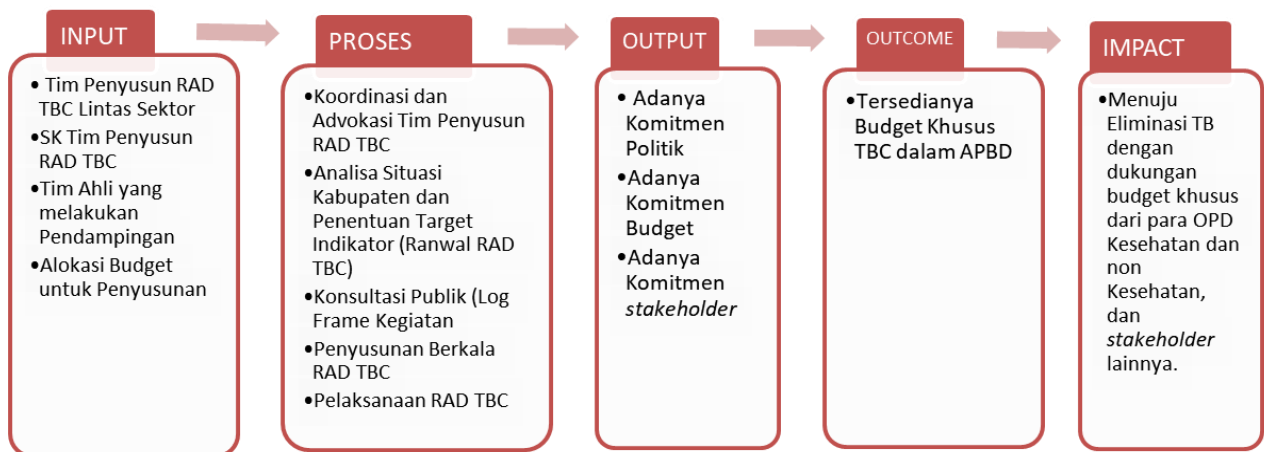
INPUT

• Tim Penyusun RAD TBC Lintas Sektor
•SK Tim Penyusun RAD TBC
•Tim Ahli yang melakukan Pendampingan
•Alokasi Budget untuk Penyusunan

PROSES

•Koordinasi dan Advokasi Tim Penyusun RAD TBC
•Analisa Situasi Kabupaten dan Penentuan Target Indikator (Ranwal RAD TBC)
•Konsultasi Publik (Log Frame Kegiatan
•Penyusunan Berkala RAD TBC
•Pelaksanaan RAD TBC

OUTPUT

• Adanya Komitmen Politik
•Adanya Komitmen Budget
•Adanya Komitmen *stakeholder*

OUTCOME

•Tersedianya Budget Khusus TBC dalam APBD

IMPACT

•Menuju Eliminasi TB dengan dukungan budget khusus dari para OPD Kesehatan dan non Kesehatan, dan *stakeholder* lainnya.